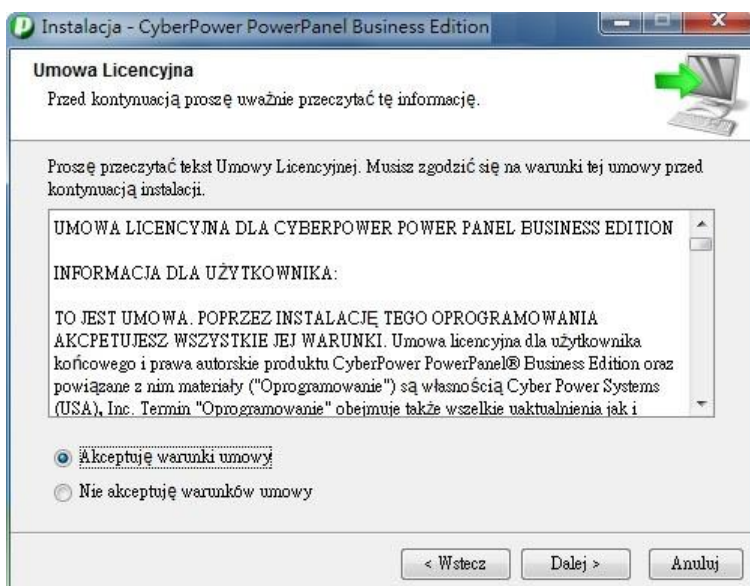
Instalacja - CyberPower PowerPanel Business Edition

Umowa Licencyjna

Przed kontynuacją proszę uważnie przeczytać tę informację.

Proszę przeczytać tekst Umowy Licencyjnej. Musisz zgodzić się na warunki tej umowy przed kontynuacją instalacji.

UMOWA LICENCYJNA DLA CYBERPOWER POWER PANEL BUSINESS EDITION

INFORMACJA DLA UŻYTKOWNIKA:

TO JEST UMOWA. POPRZEZ INSTALACJĘ TEGO OPROGRAMOWANIA AKCPETUJESZ WSZYSTKIE JEJ WARUNKI. Umowa licencyjna dla użytkownika końcowego i prawa autorskie produktu CyberPower PowerPanel® Business Edition oraz powiązane z nim materiały ("Oprogramowanie") są własnością Cyber Power Systems (USA), Inc. Termin "Oprogramowanie" obejmuje także wszelkie uaktualnienia jak i

Akceptuję warunki umowy

Nie akceptuję warunków umowy

< Wstecz

Dalej >

Anuluj